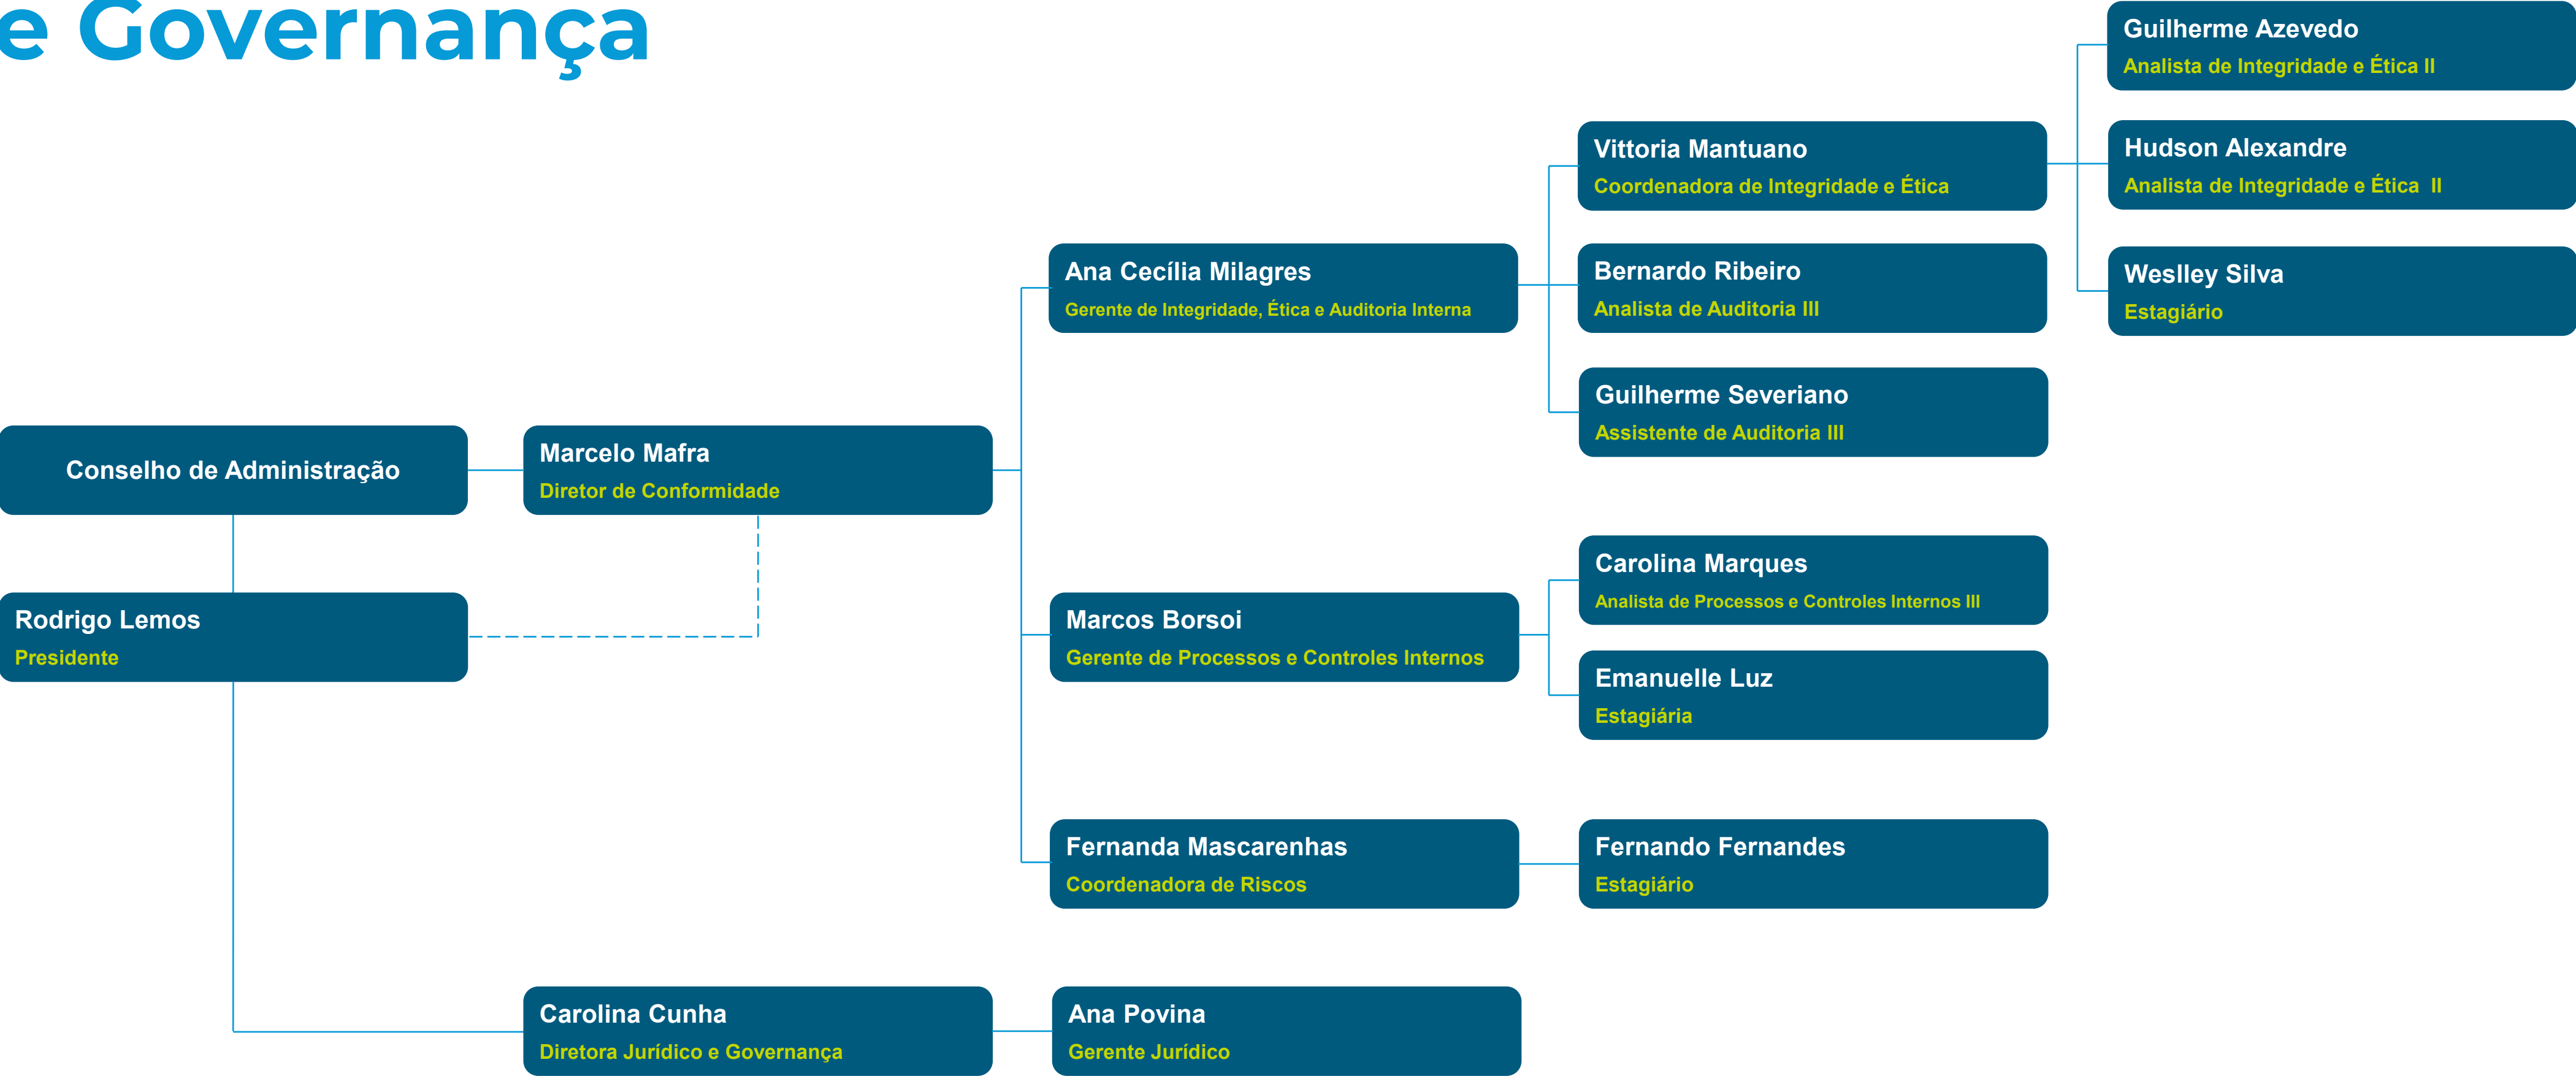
e Governança

Guilherme Azevedo
Analista de Integridade e Ética II

Hudson Alexandre
Analista de Integridade e Ética II

Weslley Silva
Estagiário

Vittoria Mantuano
Coordenadora de Integridade e Ética

Bernardo Ribeiro
Analista de Auditoria III

Guilherme Severiano
Assistente de Auditoria III

Ana Cecília Milagres
Gerente de Integridade, Ética e Auditoria Interna

Conselho de Administração

Marcelo Mafra
Diretor de Conformidade

Rodrigo Lemos
Presidente

Carolina Marques
Analista de Processos e Controles Internos III

Emanuelle Luz
Estagiária

Marcos Borsoi
Gerente de Processos e Controles Internos

Fernanda Mascarenhas
Coordenadora de Riscos

Fernando Fernandes
Estagiário

Carolina Cunha
Diretora Jurídico e Governança

Ana Povina
Gerente Jurídico